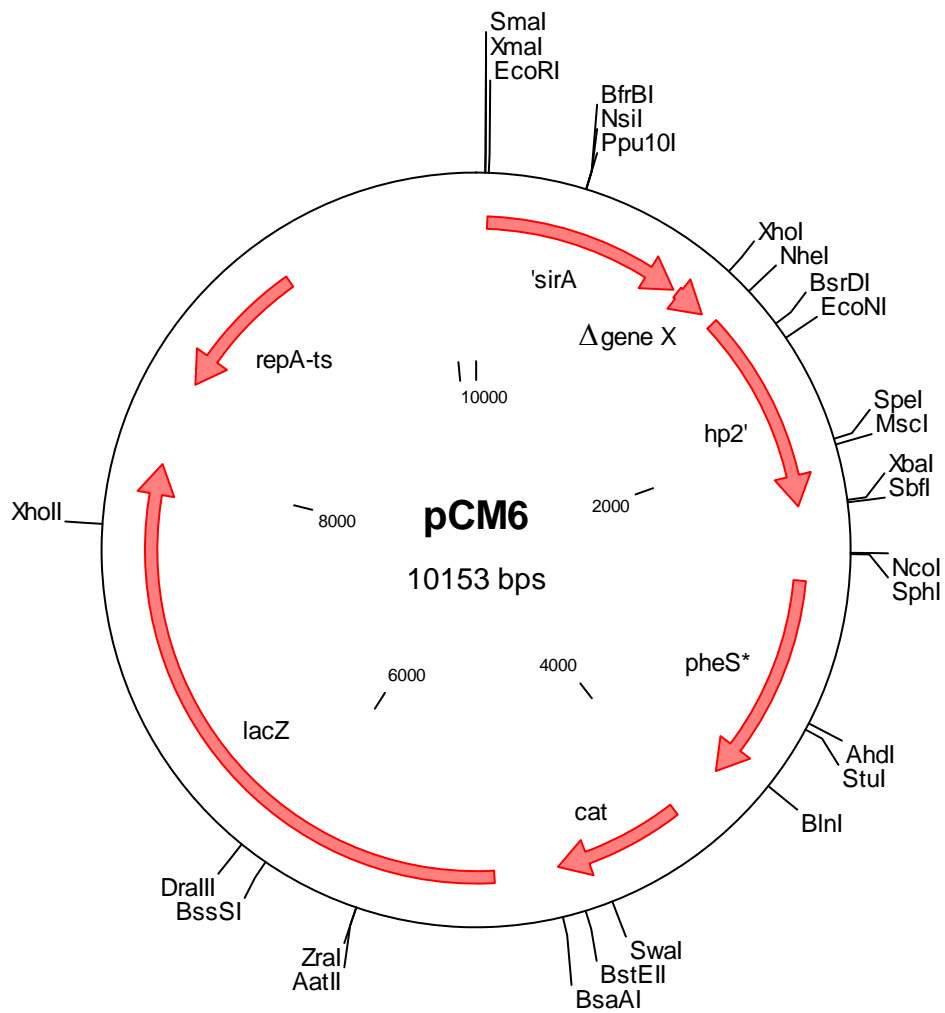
SmaI
XmaI
EcoRI
BfrBI
NsiI
Ppu10I
XhoI
NheI
BsrDI
EcoNI
SpeI
MscI
XbaI
SbfI
NcoI
SphI
AhdI
StuI
BlnI
SwaI
BstEII
BsaAI
ZraI
AatII
DraIII
BssSI
XhoII

'sirA
$\Delta$gene X
hp2'
pheS*
cat
lacZ
repA-ts

10000
2000
4000
6000
8000

pCM6
10153 bps